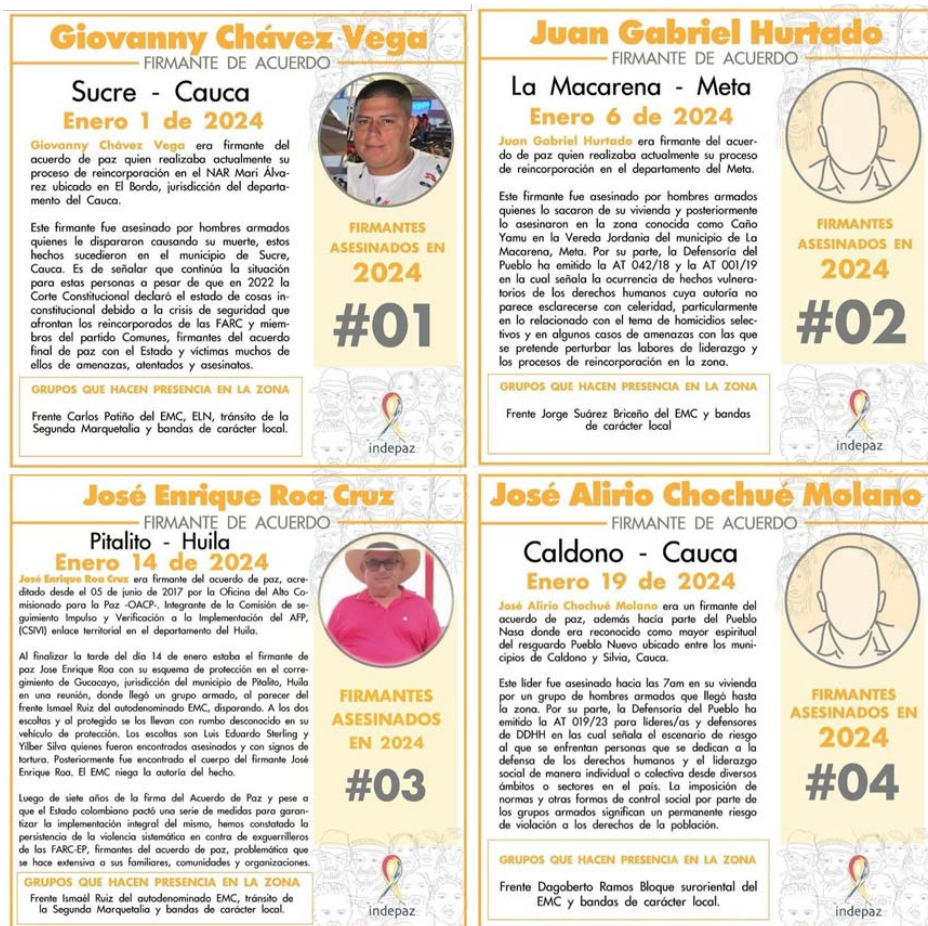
Giovanny Chávez Vega
FIRMANTE DE ACUERDO
Sucre - Cauca
Enero 1 de 2024

Giovanny Chávez Vega era firmante del acuerdo de paz quien realizaba actualmente su proceso de reincorporación en el NAR Mari Álvarez ubicado en El Bordo, jurisdicción del departamento del Cauca.

Este firmante fue asesinado por hombres armados quienes le dispararon causando su muerte, estos hechos sucedieron en el municipio de Sucre, Cauca. Es de señalar que continúa la situación para estas personas a pesar de que en 2022 la Corte Constitucional declaró el estado de cosas inconstitucional debido a la crisis de seguridad que afrontan los reincorporados de las FARC y miembros del partido Comunes, firmantes del acuerdo final de paz con el Estado y víctimas muchos de ellos de amenazas, atentados y asesinatos.

FIRMANTES ASESINADOS EN 2024
#01

GRUPOS QUE HACEN PRESENCIA EN LA ZONA
Frente Carlos Patiño del EMC, ELN, tránsito de la Segunda Marquetalia y bandas de carácter local.

indepaz

Juan Gabriel Hurtado
FIRMANTE DE ACUERDO
La Macarena - Meta
Enero 6 de 2024

Juan Gabriel Hurtado era firmante del acuerdo de paz quien realizaba actualmente su proceso de reincorporación en el departamento del Meta.

Este firmante fue asesinado por hombres armados quienes lo sacaron de su vivienda y posteriormente lo asesinaron en la zona conocida como Caño Yamu en la Vereda Jordania del municipio de La Macarena, Meta. Por su parte, la Defensoría del Pueblo ha emitido la AT 042/18 y la AT 001/19 en la cual señala la ocurrencia de hechos vulneratorios de los derechos humanos cuya autoría no parece esclarecerse con celeridad, particularmente en lo relacionado con el tema de homicidios selectivos y en algunos casos de amenazas con las que se pretende perturbar las labores de liderazgo y los procesos de reincorporación en la zona.

FIRMANTES ASESINADOS EN 2024
#02

GRUPOS QUE HACEN PRESENCIA EN LA ZONA
Frente Jorge Suárez Briceño del EMC y bandas de carácter local

indepaz

José Enrique Roa Cruz
FIRMANTE DE ACUERDO
Pitalito - Huila
Enero 14 de 2024

José Enrique Roa Cruz era firmante del acuerdo de paz, acreditado desde el 05 de junio de 2017 por la Oficina del Alto Comisionado para la Paz -OACP-. Integrante de la Comisión de seguimiento Impulso y Verificación a la Implementación del AFP, (CSIVI) enlace territorial en el departamento del Huila.

Al finalizar la tarde del día 14 de enero estaba el firmante de paz Jose Enrique Roa con su esquema de protección en el corregimiento de Gucacayo, jurisdicción del municipio de Pitalito, Huila en una reunión, donde llegó un grupo armado, al parecer del frente Ismael Ruiz del autodenominado EMC, disparando. A los dos escoltas y al protegido se los llevan con rumbo desconocido en su vehículo de protección. Los escoltas son Luis Eduardo Sterling y Yilber Silva quienes fueron encontrados asesinados y con signos de tortura. Posteriormente fue encontrado el cuerpo del firmante José Enrique Roa. El EMC niega la autoría del hecho.

Luego de siete años de la firma del Acuerdo de Paz y pese a que el Estado colombiano pactó una serie de medidas para garantizar la implementación integral del mismo, hemos constatado la persistencia de la violencia sistemática en contra de exguerrilleros de las FARC-EP, firmantes del acuerdo de paz, problemática que se hace extensiva a sus familiares, comunidades y organizaciones.

FIRMANTES ASESINADOS EN 2024
#03

GRUPOS QUE HACEN PRESENCIA EN LA ZONA
Frente Ismael Ruiz del autodenominado EMC, tránsito de la Segunda Marquetalia y bandas de carácter local.

indepaz

José Alirio Chochué Molano
FIRMANTE DE ACUERDO
Caldono - Cauca
Enero 19 de 2024

José Alirio Chochué Molano era un firmante del acuerdo de paz, además hacia parte del Pueblo Nasa donde era reconocido como mayor espiritual del resguardo Pueblo Nuevo ubicado entre los municipios de Caldono y Silvia, Cauca.

Este líder fue asesinado hacia las 7am en su vivienda por un grupo de hombres armados que llegó hasta la zona. Por su parte, la Defensoría del Pueblo ha emitido la AT 019/23 para líderes/as y defensores de DDHH en la cual señala el escenario de riesgo al que se enfrentan personas que se dedican a la defensa de los derechos humanos y el liderazgo social de manera individual o colectiva desde diversos ámbitos o sectores en el país. La imposición de normas y otras formas de control social por parte de los grupos armados significan un permanente riesgo de violación a los derechos de la población.

FIRMANTES ASESINADOS EN 2024
#04

GRUPOS QUE HACEN PRESENCIA EN LA ZONA
Frente Dagoberto Ramos Bloque suroriental del EMC y bandas de carácter local.

indepaz